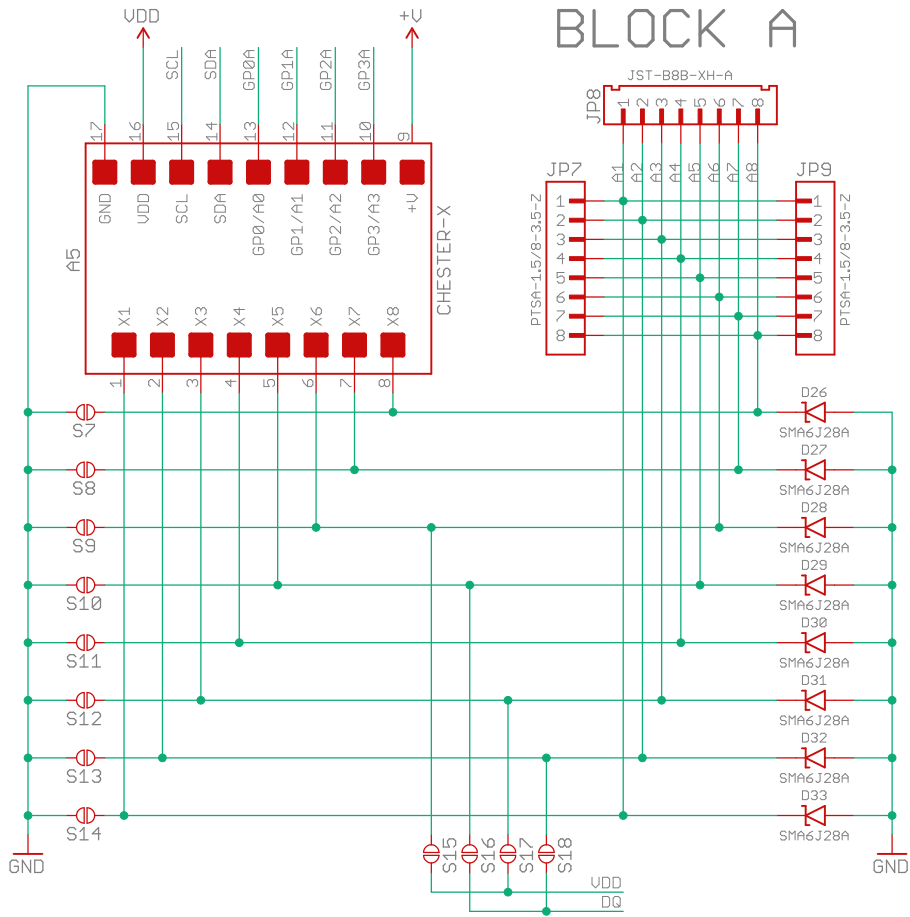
BLOCK A

VDD
+V
SCL
SDA
GP0A
GP1A
GP2A
GP3A
17 16 15 14 13 12 11 10 9
GND VDD SCL SDA GP0/A0 GP1/A1 GP2/A2 GP3/A3 +V
A5
CHESTER-X
X1 X2 X3 X4 X5 X6 X7 X8
1 2 3 4 5 6 7 8

JST-B8B-XH-A
JP8
1 2 3 4 5 6 7 8
A1 A2 A3 A4 A5 A6 A7 A8
JP7
PTSA-1.5/8-3.5-Z
1 2 3 4 5 6 7 8
JP9
PTSA-1.5/8-3.5-Z
1 2 3 4 5 6 7 8

S7
S8
S9
S10
S11
S12
S13
S14
GND

D26 SMA6J28A
D27 SMA6J28A
D28 SMA6J28A
D29 SMA6J28A
D30 SMA6J28A
D31 SMA6J28A
D32 SMA6J28A
D33 SMA6J28A
GND

S15 S16 S17 S18
VDD
DQ